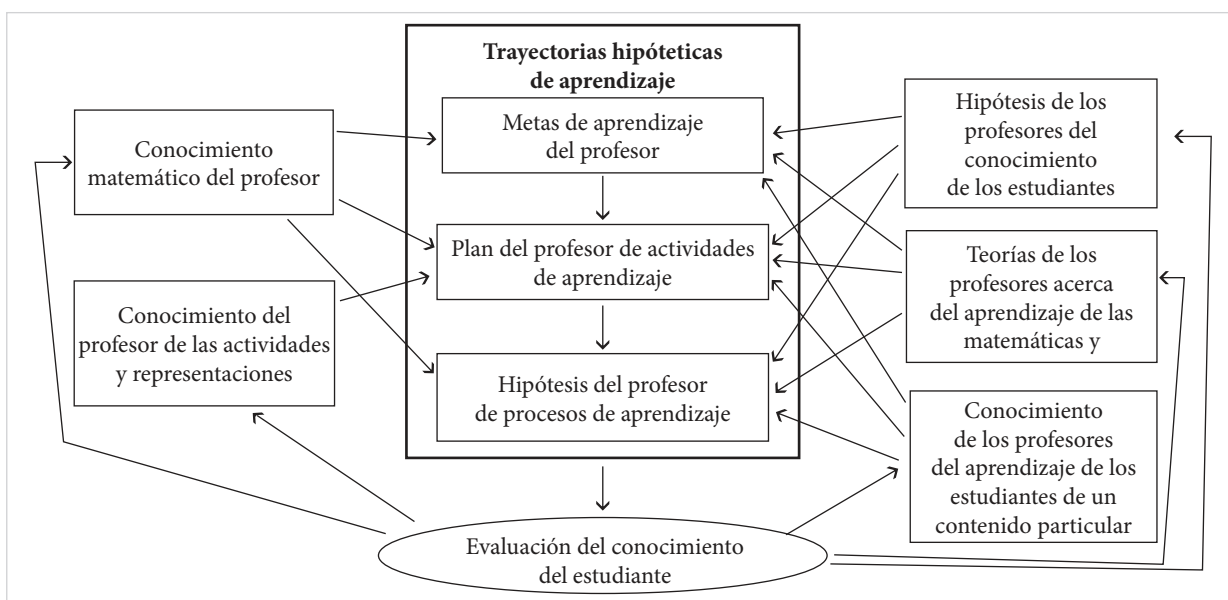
Trayectorias hipóteticas de aprendizaje

Conocimiento matemático del profesor

Metas de aprendizaje del profesor

Hipótesis de los profesores del conocimiento de los estudiantes

Plan del profesor de actividades de aprendizaje

Teorías de los profesores acerca del aprendizaje de las matemáticas y

Conocimiento del profesor de las actividades y representaciones

Hipótesis del profesor de procesos de aprendizaje

Conocimiento de los profesores del aprendizaje de los estudiantes de un contenido particular

Evaluación del conocimiento del estudiante